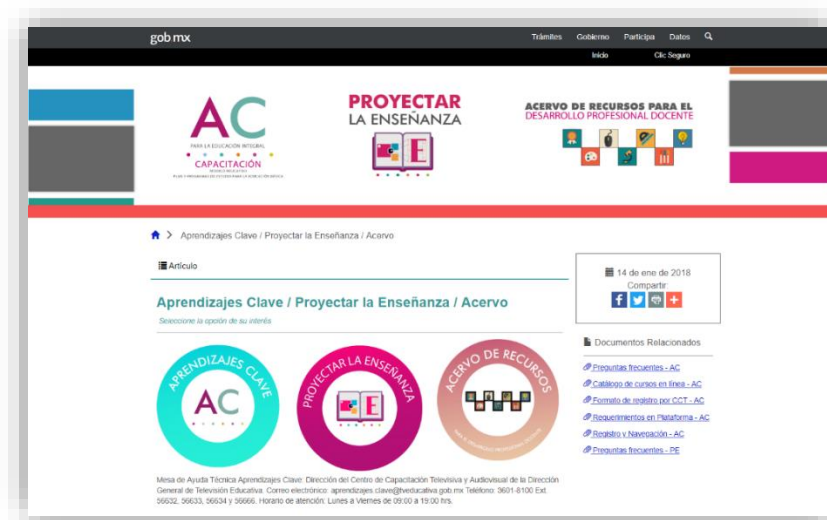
gob mx

Trámites Gobierno Participa Datos

Inicio Clic Seguro

AC
PARA LA EDUCACIÓN INTEGRAL
CAPACITACIÓN
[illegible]

PROYECTAR
LA ENSEÑANZA
E

ACERVO DE RECURSOS PARA EL
DESARROLLO PROFESIONAL DOCENTE

Aprendizajes Clave / Proyectar la Enseñanza / Acervo

Artículo

Aprendizajes Clave / Proyectar la Enseñanza / Acervo

Seleccione la opción de su interés

APRENDIZAJES CLAVE
AC

PROYECTAR LA ENSEÑANZA
E

ACERVO DE RECURSOS
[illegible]

Mesa de Ayuda Técnica Aprendizajes Clave: Dirección del Centro de Capacitación Televisiva y Audiovisual de la Dirección General de Televisión Educativa. Correo electrónico: aprendizajes.clave@televisioneducativa.gob.mx Teléfono: 3601-8100 Ext. 56632, 56633, 56634 y 56666. Horario de atención: Lunes a Viernes de 09:00 a 19:00 hrs.

14 de ene de 2018
Compartir

Documentos Relacionados

Preguntas frecuentes - AC
Catálogo de cursos en línea - AC
Formato de registro por CCT - AC
Requerimientos en Plataforma - AC
Registro y Navegación - AC
Preguntas frecuentes - PE